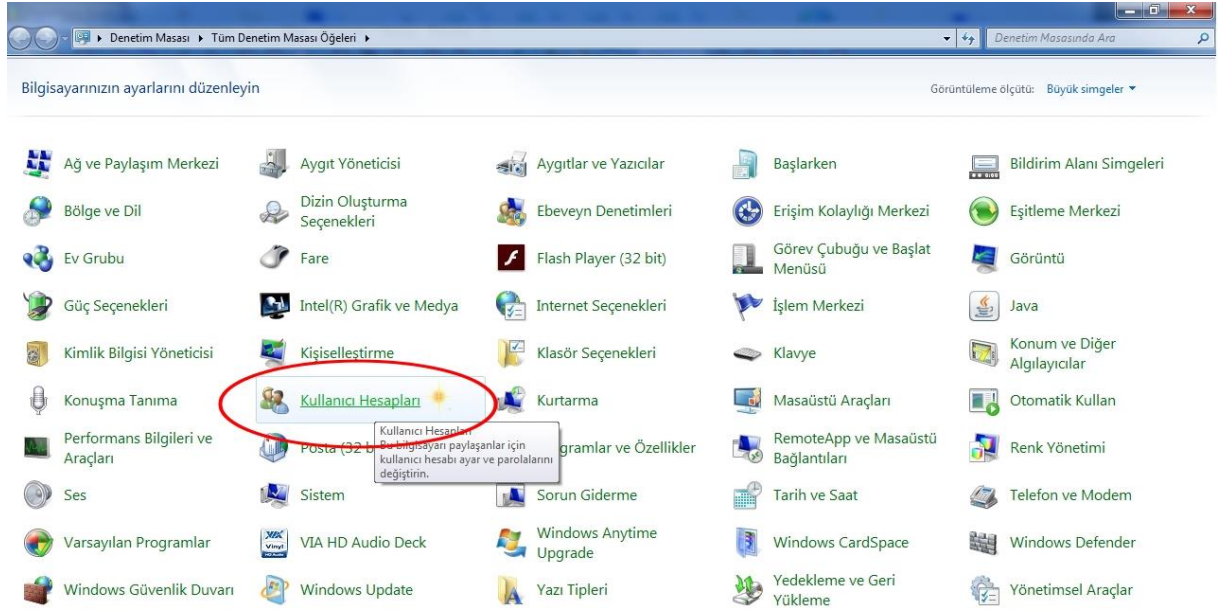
Denetim Masası ▸ Tüm Denetim Masası Öğeleri ▸

Denetim Masasında Ara

Bilgisayarınızın ayarlarını düzenleyin

Görüntüleme ölçütü: Büyük simgeler ▾

Ağ ve Paylaşım Merkezi
Aygıt Yöneticisi
Aygıtlar ve Yazıcılar
Başlarken
Bildirim Alanı Simgeleri
Bölge ve Dil
Dizin Oluşturma Seçenekleri
Ebeveyn Denetimleri
Erişim Kolaylığı Merkezi
Eşitleme Merkezi
Ev Grubu
Fare
Flash Player (32 bit)
Görev Çubuğu ve Başlat Menüsü
Görüntü
Güç Seçenekleri
Intel(R) Grafik ve Medya
Internet Seçenekleri
İşlem Merkezi
Java
Kimlik Bilgisi Yöneticisi
Kişiselleştirme
Klasör Seçenekleri
Klavye
Konum ve Diğer Algılayıcılar
Konuşma Tanıma
Kullanıcı Hesapları
Kurtarma
Masaüstü Araçları
Otomatik Kullan
Performans Bilgileri ve Araçları
Posta (32 b
Kullanıcı Hesapları
Bu bilgisayarı paylaşanlar için kullanıcı hesabı ayar ve parolalarını değiştirin.
gramlar ve Özellikler
RemoteApp ve Masaüstü Bağlantıları
Renk Yönetimi
Ses
Sistem
Sorun Giderme
Tarih ve Saat
Telefon ve Modem
Varsayılan Programlar
VIA HD Audio Deck
Windows Anytime Upgrade
Windows CardSpace
Windows Defender
Windows Güvenlik Duvarı
Windows Update
Yazı Tipleri
Yedekleme ve Geri Yükleme
Yönetimsel Araçlar